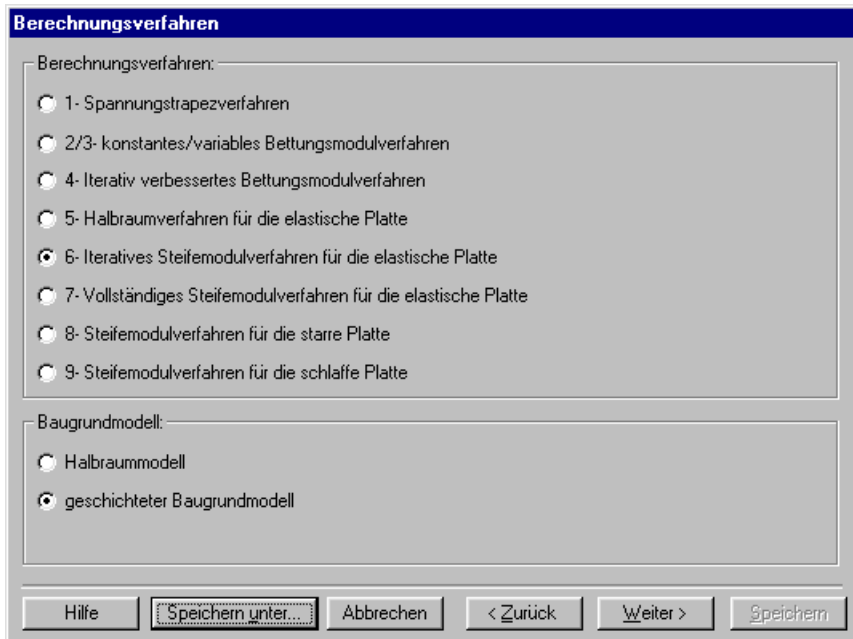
Berechnungsverfahren

Berechnungsverfahren:

1- Spannungstrapezverfahren

2/3- konstantes/variables Bettungsmodulverfahren

4- Iterativ verbessertes Bettungsmodulverfahren

5- Halbraumverfahren für die elastische Platte

6- Iteratives Steifemodulverfahren für die elastische Platte

7- Vollständiges Steifemodulverfahren für die elastische Platte

8- Steifemodulverfahren für die starre Platte

9- Steifemodulverfahren für die schlaffe Platte

Baugrundmodell:

Halbraummodell

geschichteter Baugrundmodell

Hilfe | Speichern unter... | Abbrechen | < Zurück | Weiter > | Speichern